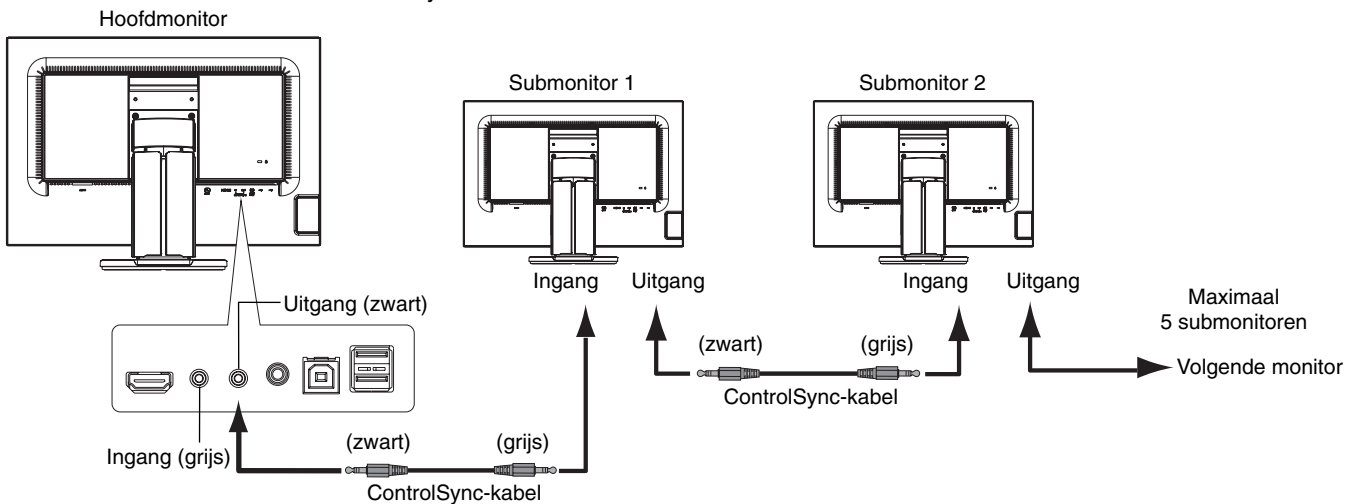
Hoofdmonitor

Submonitor 1

Submonitor 2

Uitgang (zwart)

Ingang

Uitgang

Ingang

Uitgang

Maximaal 5 submonitoren

(zwart)

(grijs)

Volgende monitor

ControlSync-kabel

Ingang (grijs)

(zwart)

(grijs)

ControlSync-kabel